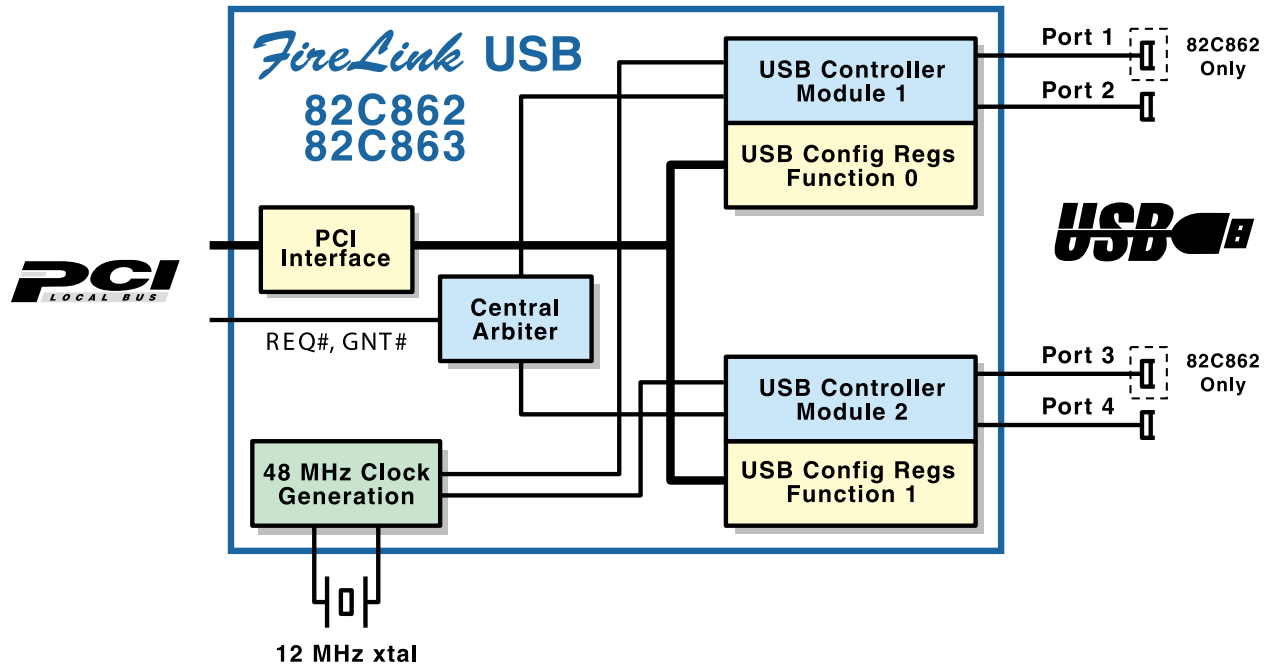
FireLink USB
82C862
82C863

USB Controller Module 1
USB Config Regs Function 0

Port 1
82C862 Only
Port 2

PCI LOCAL BUS

PCI Interface

Central Arbiter

REQ#, GNT#

USB

USB Controller Module 2
USB Config Regs Function 1

Port 3
82C862 Only
Port 4

48 MHz Clock Generation

12 MHz xtal